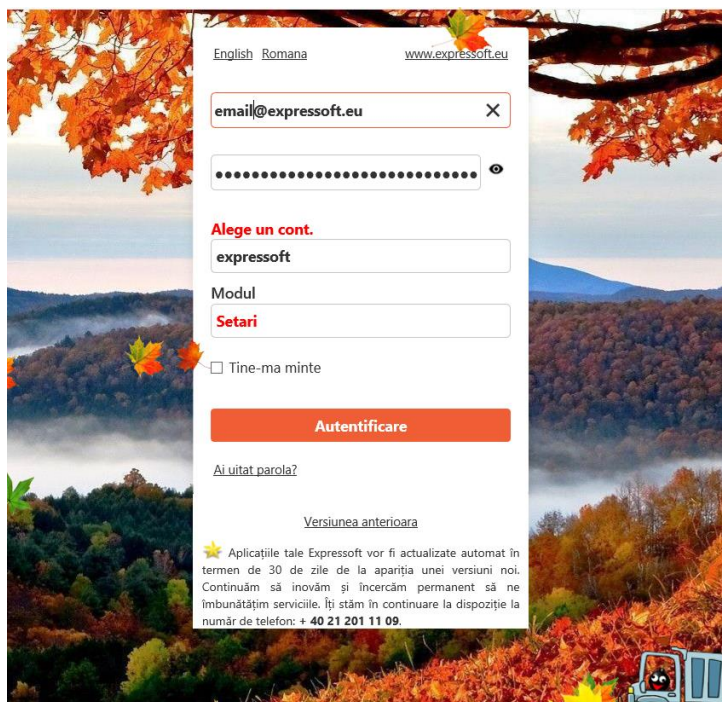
English Romana www.expressoft.eu

email@expressoft.eu ✕

••••••••••••••••••••••••••••

Alege un cont.

expressoft

Modul

Setari

☐ Tine-ma minte

Autentificare

Ai uitat parola?

Versiunea anterioara

Aplicațiile tale Expressoft vor fi actualizate automat în termen de 30 de zile de la apariția unei versiuni noi. Continuăm să inovăm și încercăm permanent să ne îmbunătățim serviciile. Îți stăm în continuare la dispoziție la număr de telefon: + 40 21 201 11 09.